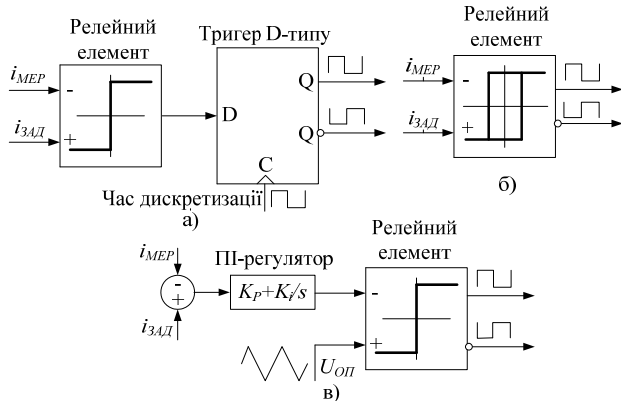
Релейний елемент

$i_{МЕР}$

$i_{ЗАД}$

-

+

Тригер D-типу

D

Q

Q

C

Час дискретизації

а)

Релейний елемент

$i_{МЕР}$

$i_{ЗАД}$

-

+

б)

$i_{МЕР}$

$i_{ЗАД}$

-

+

ПІ-регулятор

$K_P+K_i/s$

Релейний елемент

-

+

$U_{ОП}$

в)